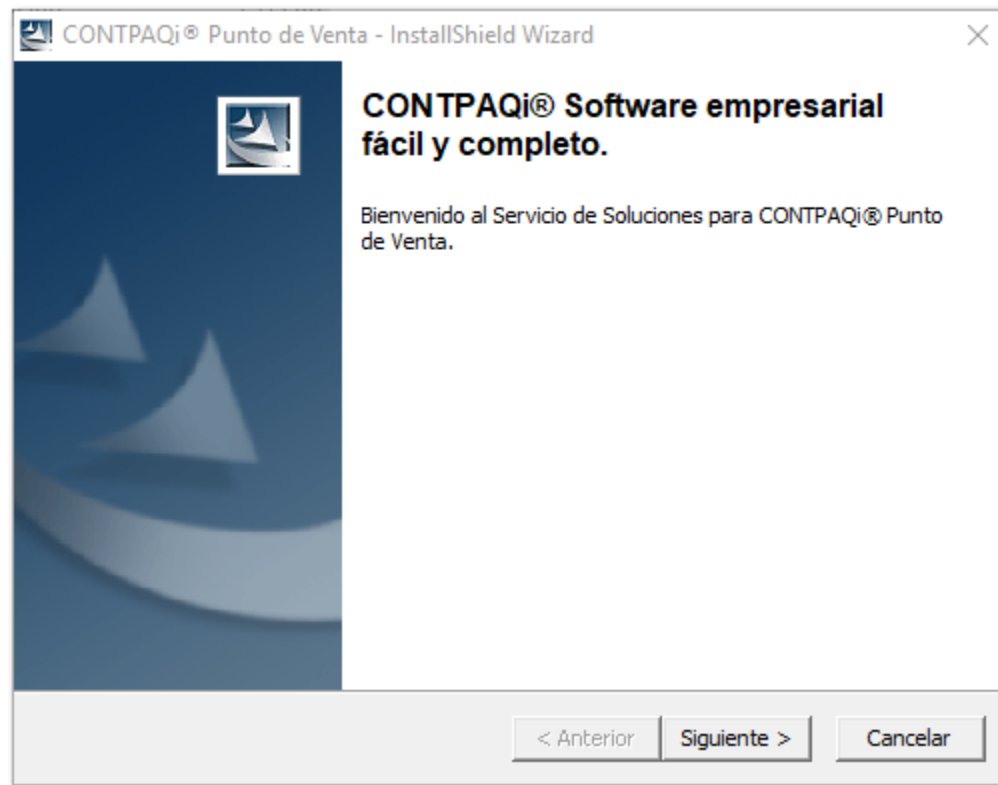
CONTPAQi® Punto de Venta - InstallShield Wizard

×

CONTPAQi® Software empresarial fácil y completo.

Bienvenido al Servicio de Soluciones para CONTPAQi® Punto de Venta.

< Anterior

Siguiente >

Cancelar